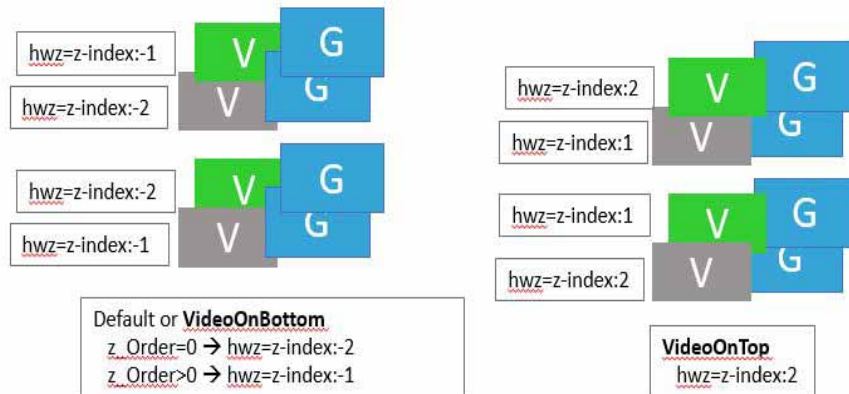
hwz=z-index:-1

V

G

hwz=z-index:-2

V

G

hwz=z-index:-2

V

G

hwz=z-index:-1

V

G

Default or **VideoOnBottom**
z_Order=0 → hwz=z-index:-2
z_Order>0 → hwz=z-index:-1

hwz=z-index:2

V

G

hwz=z-index:1

V

G

hwz=z-index:1

V

G

hwz=z-index:2

V

G

**VideoOnTop**
hwz=z-index:2